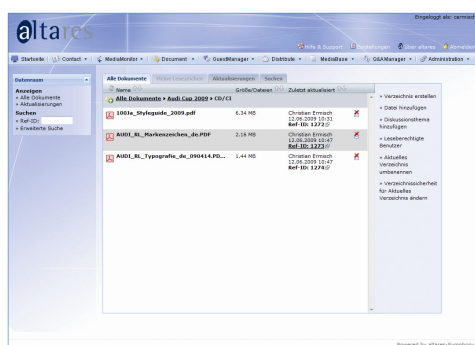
altares

Engeloggt als: cermisch

Hilfe & Support | Einstellungen | Über altares | Abmelden

Startseite | Contact | MediaMonitor | Document | GuestManager | Distribute | MediaBase | G&AManager | Administration

Datenraum

Anzeigen
» Alle Dokumente
» Aktualisierungen

Suchen
» Ref-ID:
» Erweiterte Suche

Alle Dokumente | Meine Lesezeichen | Aktualisierungen | Suchen

| Name | Größe/Dateien | Zuletzt aktualisiert | |
|---|---|---|---|
| Alle Dokumente » Audi Cup 2009 » CD/CI | | | |
| 100Je_Styleguide_2009.pdf | 6.34 MB | Christian Ermisch 12.06.2009 10:31 Ref-ID: 1272 | |
| AUDI_RL_Markenzeichen_de.PDF | 2.16 MB | Christian Ermisch 12.06.2009 10:47 Ref-ID: 1273 | |
| AUDI_RL_Typografie_de_090414.PD... | 1.44 MB | Christian Ermisch 12.06.2009 10:47 Ref-ID: 1274 | |

» Verzeichnis erstellen
» Datei hinzufügen
» Diskussionsthema hinzufügen
» Leseberechtigte Benutzer
» Aktuelles Verzeichnis umbenennen
» Verzeichnissicherheit für Aktuelles Verzeichnis ändern

Powered by altares Evolution